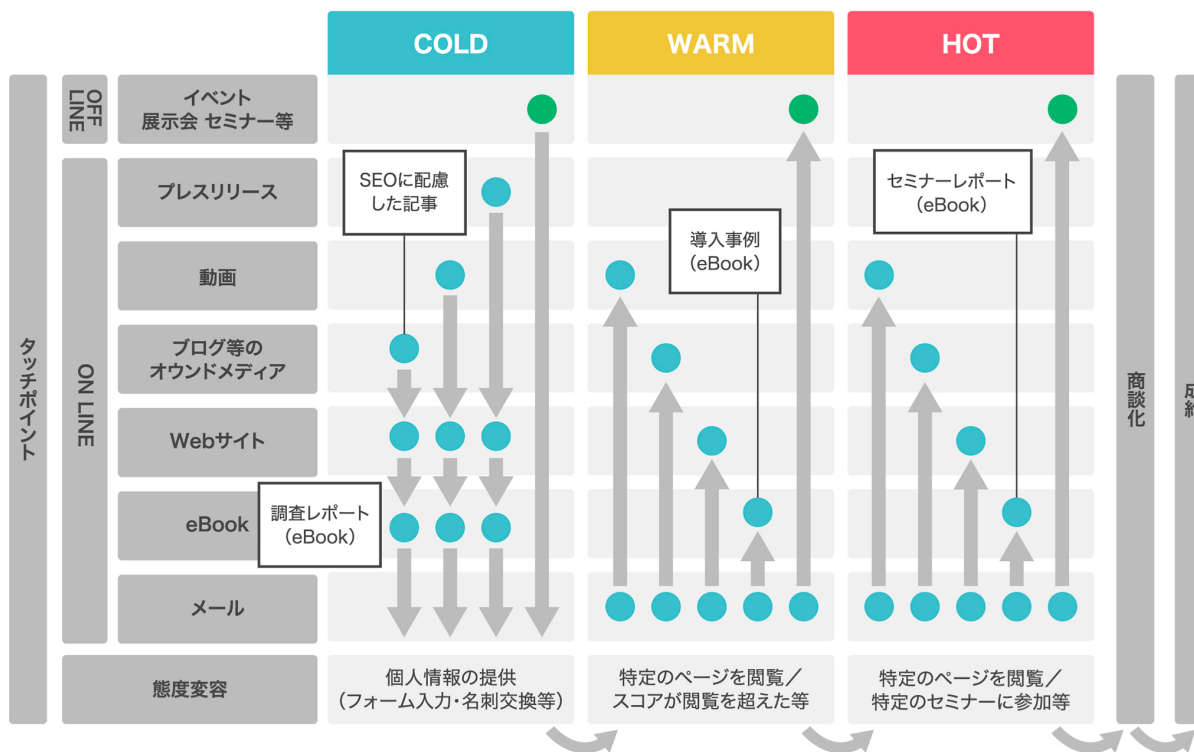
COLD

WARM

HOT

タッチポイント

OFF LINE

イベント
展示会 セミナー等

ON LINE

プレスリリース

SEOに配慮した記事

セミナーレポート
(eBook)

動画

導入事例
(eBook)

ブログ等の
オウンドメディア

Webサイト

eBook

調査レポート
(eBook)

メール

態度変容

個人情報の提供
(フォーム入力・名刺交換等)

特定のページを閲覧／
スコアが閲覧を超えた等

特定のページを閲覧／
特定のセミナーに参加等

商談化

成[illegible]